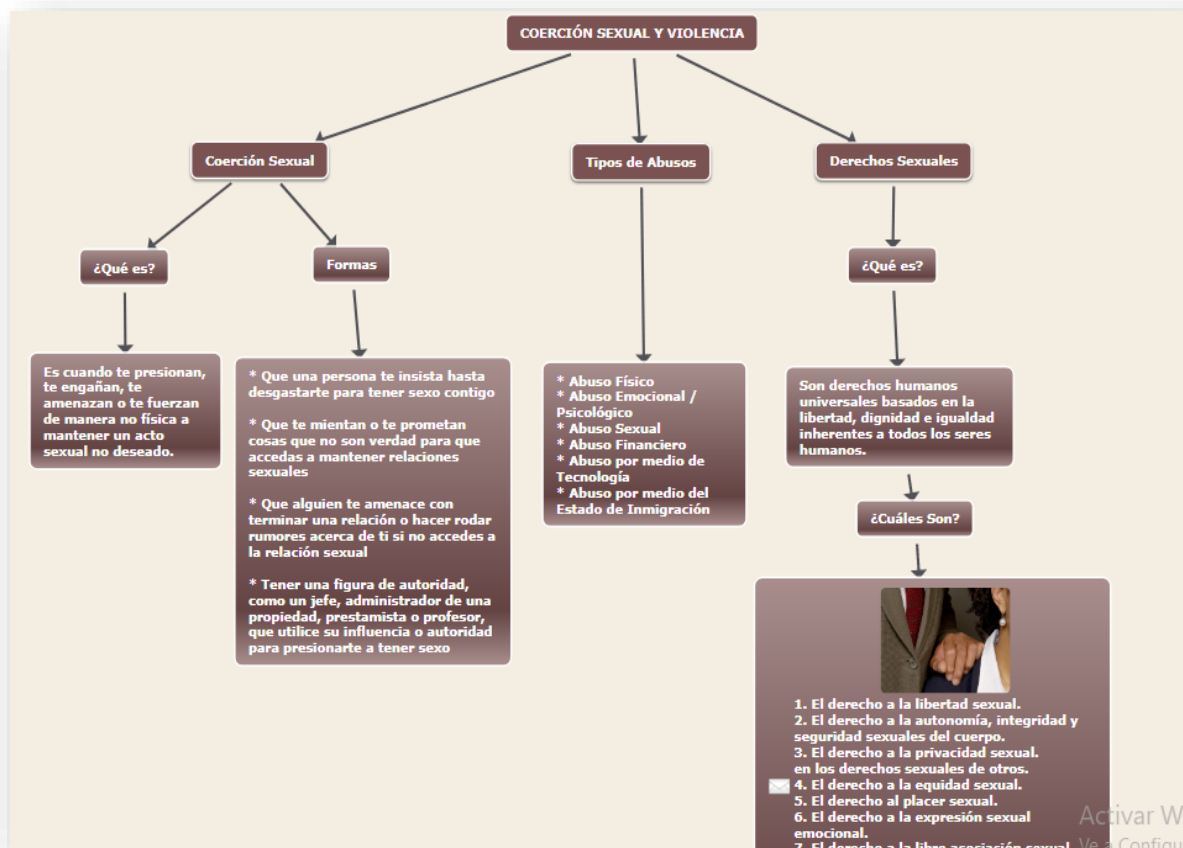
COERCIÓN SEXUAL Y VIOLENCIA

Coerción Sexual

¿Qué es?

Es cuando te presionan, te engañan, te amenazan o te fuerzan de manera no física a mantener un acto sexual no deseado.

Formas

* Que una persona te insista hasta desgastarte para tener sexo contigo

* Que te mientan o te prometan cosas que no son verdad para que accedas a mantener relaciones sexuales

* Que alguien te amenace con terminar una relación o hacer rodar rumores acerca de ti si no accedes a la relación sexual

* Tener una figura de autoridad, como un jefe, administrador de una propiedad, prestamista o profesor, que utilice su influencia o autoridad para presionarte a tener sexo

Tipos de Abusos

* Abuso Físico
* Abuso Emocional / Psicológico
* Abuso Sexual
* Abuso Financiero
* Abuso por medio de Tecnología
* Abuso por medio del Estado de Inmigración

Derechos Sexuales

¿Qué es?

Son derechos humanos universales basados en la libertad, dignidad e igualdad inherentes a todos los seres humanos.

¿Cuáles Son?

1. El derecho a la libertad sexual.
2. El derecho a la autonomía, integridad y seguridad sexuales del cuerpo.
3. El derecho a la privacidad sexual.
en los derechos sexuales de otros.
4. El derecho a la equidad sexual.
5. El derecho al placer sexual.
6. El derecho a la expresión sexual emocional.
7. El derecho a la libre asociación sexual. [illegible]

Activar W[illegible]
Ve a Configu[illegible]